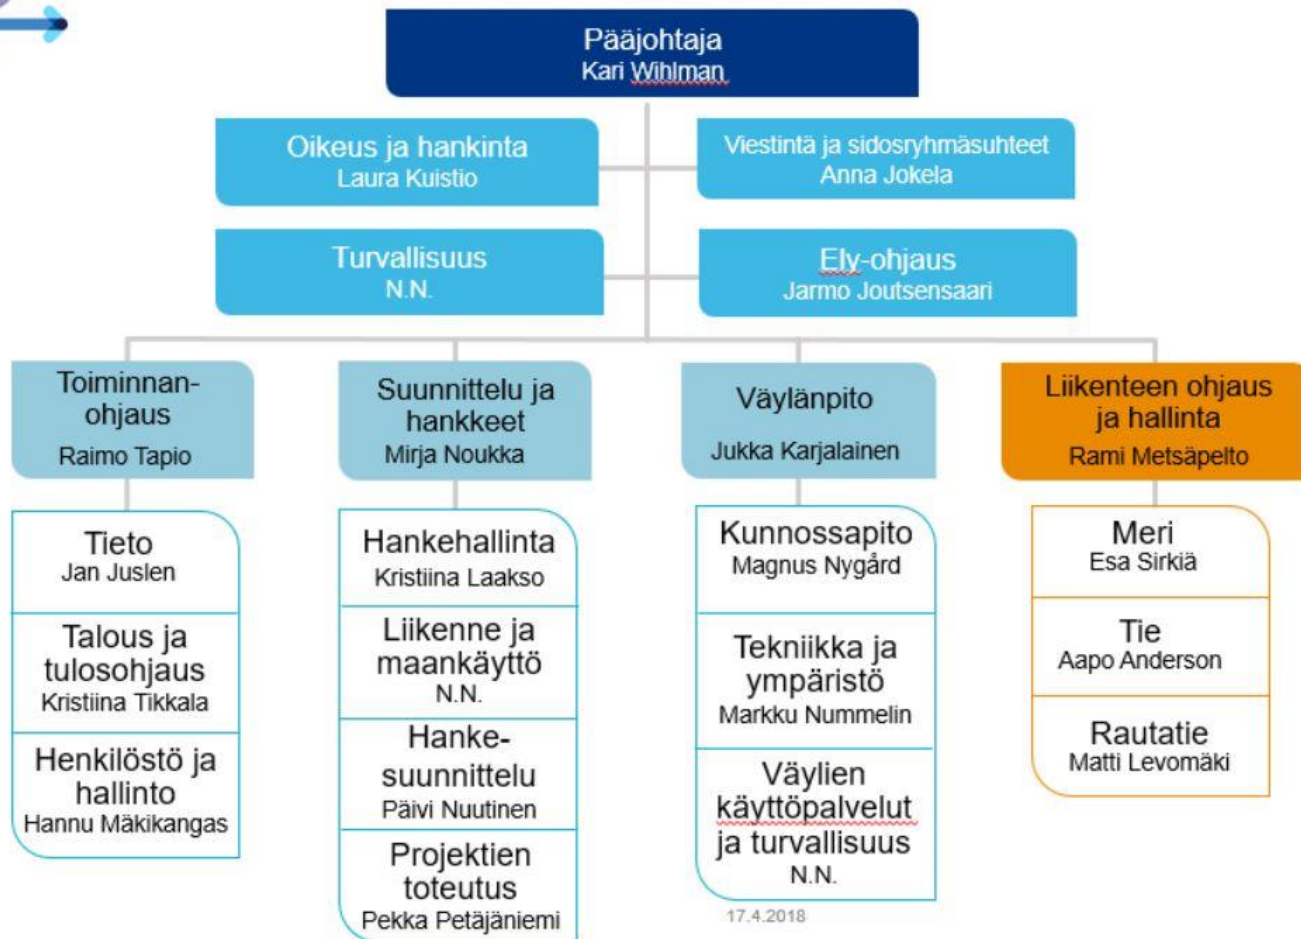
Pääjohtaja
Kari Wihlman

Oikeus ja hankinta
Laura Kuistio

Viestintä ja sidosryhmäsuhteet
Anna Jokela

Turvallisuus
N.N.

Ely-ohjaus
Jarmo Joutsensaari

Toiminnanohjaus
Raimo Tapio

Tieto
Jan Juslen

Talous ja tulosohjaus
Kristiina Tikkala

Henkilöstö ja hallinto
Hannu Mäkikangas

Suunnittelu ja hankkeet
Mirja Noukka

Hankehallinta
Kristiina Laakso

Liikenne ja maankäyttö
N.N.

Hankesuunnittelu
Päivi Nuutinen

Projektien toteutus
Pekka Petäjäniemi

Väylänpito
Jukka Karjalainen

Kunnossapito
Magnus Nygård

Tekniikka ja ympäristö
Markku Nummelin

Väylien käyttöpalvelut ja turvallisuus
N.N.

Liikenteen ohjaus ja hallinta
Rami Metsäpelto

Meri
Esa Sirkiä

Tie
Aapo Anderson

Rautatie
Matti Levomäki

17.4.2018